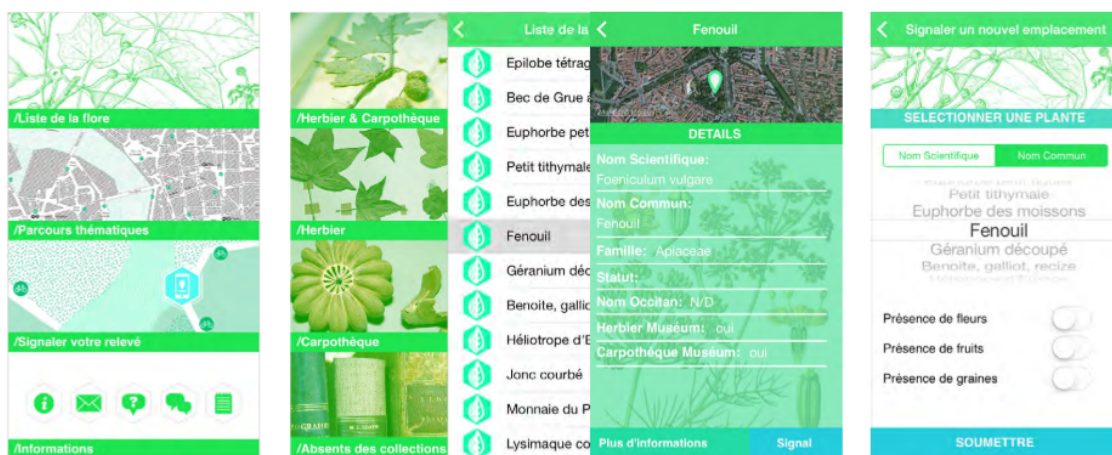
/Liste de la flore

/Parcours thématiques

/Signaler votre relevé

/Informations

/Herbier & Carpothèque

/Herbier

/Carpothèque

/Absents des collections

Liste de la

Epilobe tétrag
Bec de Grue
Euphorbe pet
Petit tithymale
Euphorbe des
Fenouil
Géranium déc
Benoite, gallic
Héliotrope d'E
Jonc courbé
Monnaie du P
Lysimaque co

Fenouil

DETAILS

Nom Scientifique:
Foeniculum vulgare
Nom Commun:
Fenouil
Famille: Apiaceae
Statut:
Nom Occitan: N/D
Herbier Muséum: oui
Carpothèque Muséum: oui

Plus d'informations
Signal

Signaler un nouvel emplacement

SELECTIONNER UNE PLANTE

Nom Scientifique
Nom Commun

Petit tithymale
Euphorbe des moissons
Fenouil
Géranium découpé
Benoite, galliot, recize

Présence de fleurs
Présence de fruits
Présence de graines

SOUMETTRE